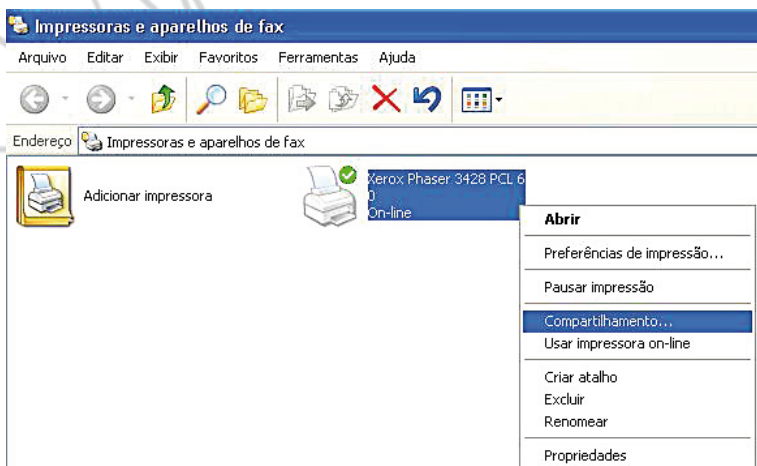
Impressoras e aparelhos de fax

Arquivo Editar Exibir Favoritos Ferramentas Ajuda

Endereço Impressoras e aparelhos de fax

Adicionar impressora

Xerox Phaser 3428 PCL 6
0
On-line

Abrir
Preferências de impressão...
Pausar impressão
Compartilhamento...
Usar impressora on-line
Criar atalho
Excluir
Renomear
Propriedades